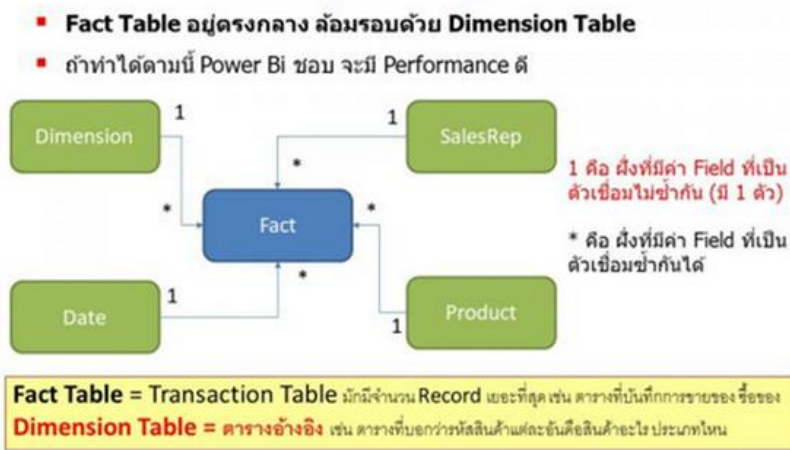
▪ Fact Table อยู่ตรงกลาง ล้อมรอบด้วย Dimension Table
▪ ถ้าทำได้ตามนี้ Power Bi ชอบ จะมี Performance ดี

Dimension
1
*
SalesRep
1
*
Fact
*
*
Date
1
Product
1

1 คือ ฝั่งที่มีค่า Field ที่เป็นตัวเชื่อมไม่ซ้ำกัน (มี 1 ตัว)

* คือ ฝั่งที่มีค่า Field ที่เป็นตัวเชื่อมซ้ำกันได้

Fact Table = Transaction Table มักมีจำนวน Record เยอะที่สุด เช่น ตารางที่บันทึกการขายของ ซื้อของ
Dimension Table = ตารางอ้างอิง เช่น ตารางที่บอกว่ารหัสสินค้าแต่ละอันคือสินค้าอะไร ประเภทไหน